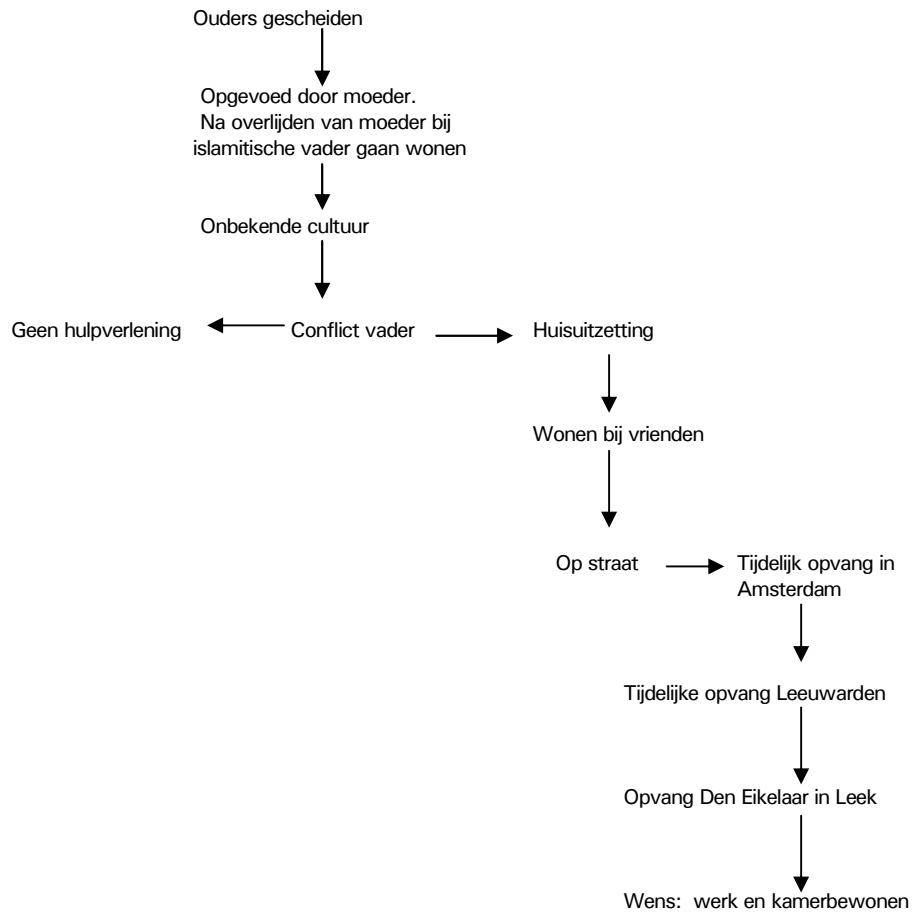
Ouders gescheiden

Opgevoed door moeder.
Na overlijden van moeder bij islamitische vader gaan wonen

Onbekende cultuur

Geen hulpverlening

Conflict vader

Huisuitzetting

Wonen bij vrienden

Op straat

Tijdelijk opvang in Amsterdam

Tijdelijke opvang Leeuwarden

Opvang Den Eikelaar in Leek

Wens: werk en kamerbewonen